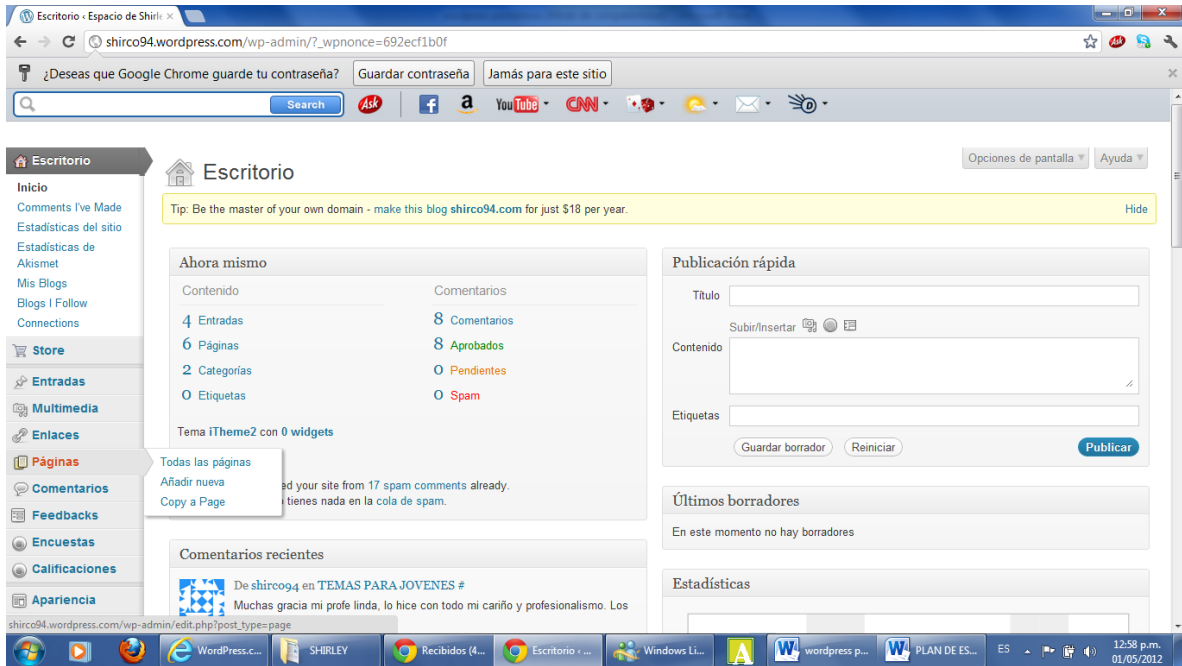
Escritorio ‹ Espacio de Shirle ×

shirco94.wordpress.com/wp-admin/?_wpnonce=692ecf1b0f

¿Deseas que Google Chrome guarde tu contraseña? Guardar contraseña Jamás para este sitio

Search

Escritorio
Inicio
Comments I've Made
Estadísticas del sitio
Estadísticas de Akismet
Mis Blogs
Blogs I Follow
Connections
Store
Entradas
Multimedia
Enlaces
Páginas
Comentarios
Feedbacks
Encuestas
Calificaciones
Apariencia

Escritorio

Opciones de pantalla ▾ Ayuda ▾

Tip: Be the master of your own domain - make this blog shirco94.com for just $18 per year. Hide

Ahora mismo

Contenido
4 Entradas
6 Páginas
2 Categorías
0 Etiquetas

Comentarios
8 Comentarios
8 Aprobados
0 Pendientes
0 Spam

Tema iTheme2 con 0 widgets

Todas las páginas
Añadir nueva
Copy a Page

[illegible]ed your site from 17 spam comments already.
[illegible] tienes nada en la cola de spam.

Comentarios recientes

De shirco94 en TEMAS PARA JOVENES #
Muchas gracia mi profe linda, lo hice con todo mi cariño y profesionalismo. Los

Publicación rápida
Título
Subir/Insertar
Contenido
Etiquetas
Guardar borrador Reiniciar Publicar

Últimos borradores
En este momento no hay borradores

Estadísticas

shirco94.wordpress.com/wp-admin/edit.php?post_type=page

WordPress.c... SHIRLEY Recibidos (4... Escritorio ‹ ... Windows Li... wordpress p... PLAN DE ES... ES 12:58 p.m. 01/05/2012